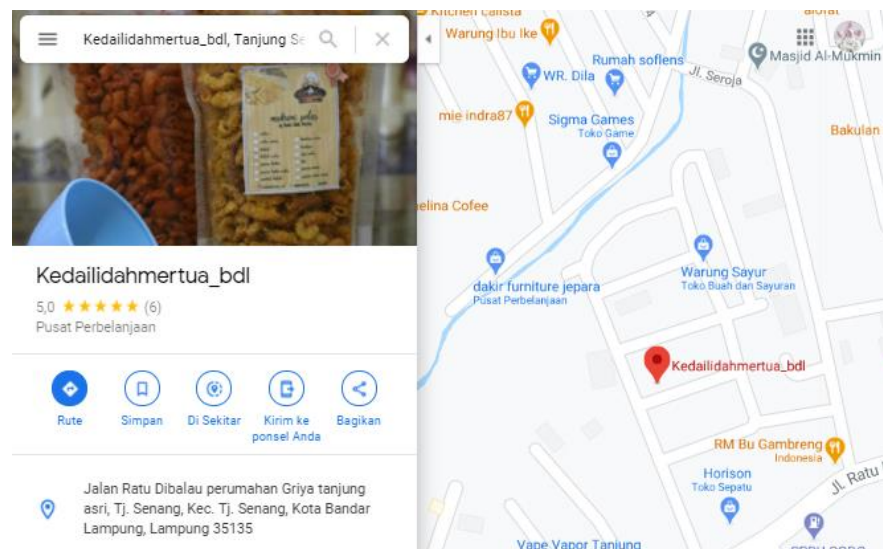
Kedailidahmertua_bdl, Tanjung Se

Kedailidahmertua_bdl

5,0 ★★★★★ (6)

Pusat Perbelanjaan

Rute

Simpan

Di Sekitar

Kirim ke ponsel Anda

Bagikan

Jalan Ratu Dibalau perumahan Griya tanjung asri, Tj. Senang, Kec. Tj. Senang, Kota Bandar Lampung, Lampung 35135

Kitchen calista

Warung Ibu Ike

Rumah soflens

Jl. Seroja

Masjid Al-Mukmin

WR. Dila

mie indra87

Sigma Games
Toko Game

Bakulan

elina Cofee

dakir furniture jepara
Pusat Perbelanjaan

Warung Sayur
Toko Buah dan Sayuran

Kedailidahmertua_bdl

RM Bu Gambreng
Indonesia

Horison
Toko Sepatu

Jl. Ratu

Vape Vapor Tanjung